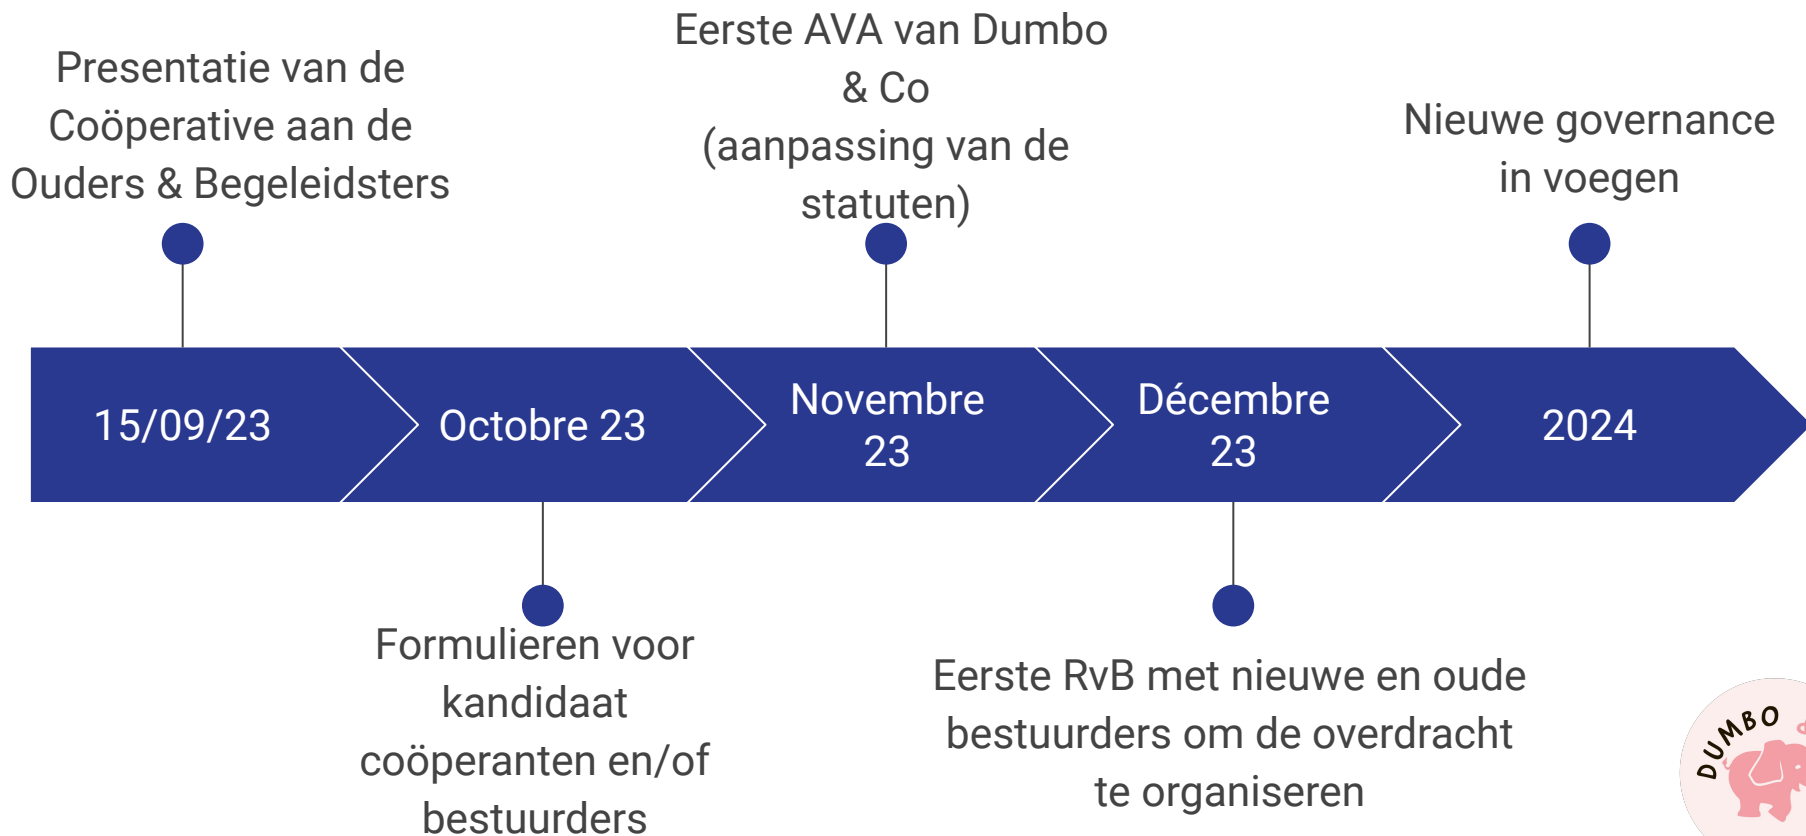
Presentatie van de Coöperative aan de Ouders & Begeleidsters

Eerste AVA van Dumbo & Co (aanpassing van de statuten)

Nieuwe governance in voegen

15/09/23

Octobre 23

Novembre 23

Décembre 23

2024

Formulieren voor kandidaat coöperanten en/of bestuurders

Eerste RvB met nieuwe en oude bestuurders om de overdracht te organiseren

DUMBO